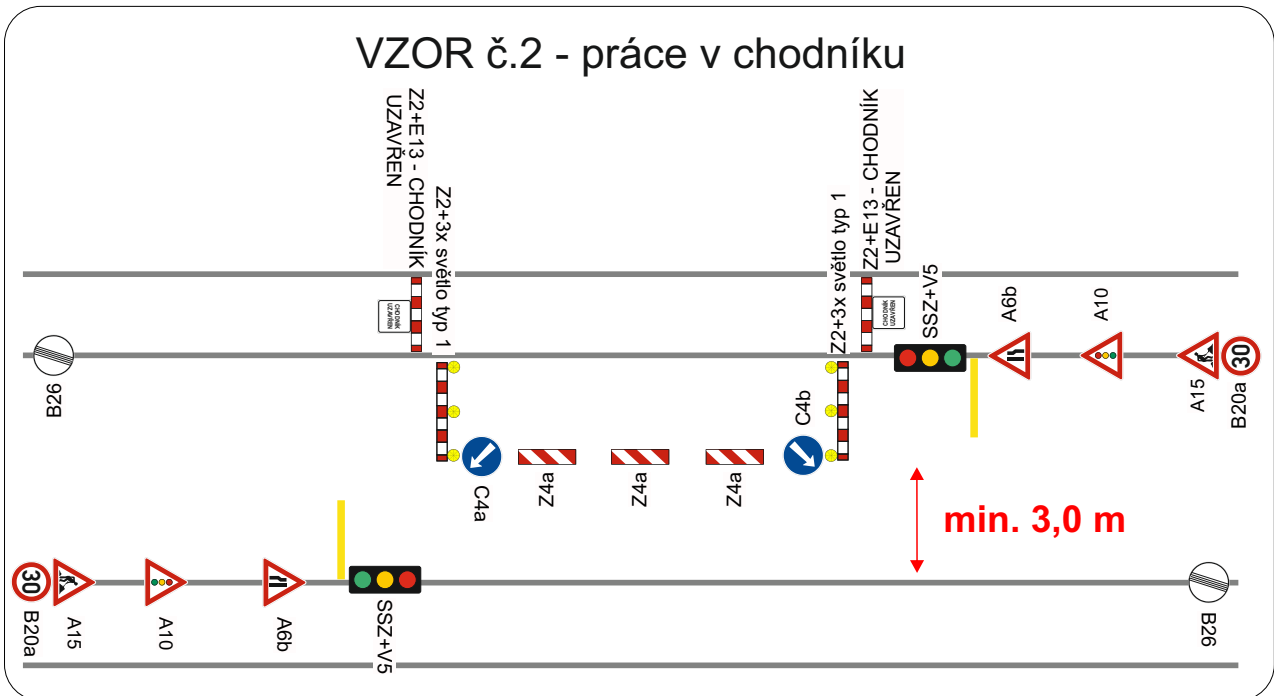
VZOR č.2 - práce v chodníku

Z2+E13 - CHODNÍK UZAVŘEN

Z2+3x světlo typ 1

CHODNÍK UZAVŘEN

B26

C4a

Z4a

Z4a

Z4a

C4b

Z2+3x světlo typ 1

Z2+E13 - CHODNÍK UZAVŘEN

CHODNÍK UZAVŘEN

SSZ+V5

A6b

A10

A15

30

B20a

min. 3,0 m

30

B20a

A15

A10

A6b

SSZ+V5

B26